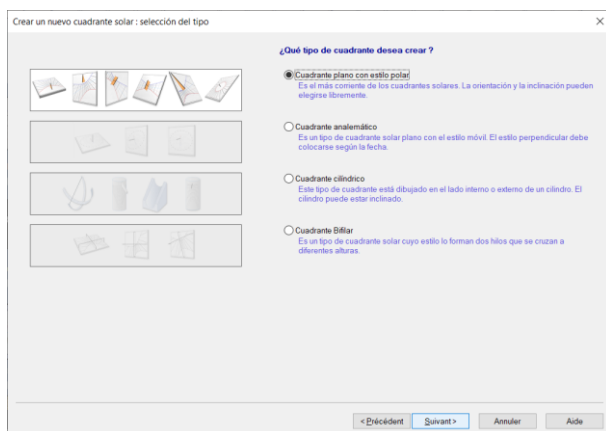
Crear un nuevo cuadrante solar : selección del tipo

¿Qué tipo de cuadrante desea crear ?

Cuadrante plano con estilo polar
Es el más corriente de los cuadrantes solares. La orientación y la inclinación pueden elegirse libremente.

Cuadrante analemático
Es un tipo de cuadrante solar plano con el estilo móvil. El estilo perpendicular debe colocarse según la fecha.

Cuadrante cilíndrico
Este tipo de cuadrante está dibujado en el lado interno o externo de un cilindro. El cilindro puede estar inclinado.

Cuadrante Bifilar
Es un tipo de cuadrante solar cuyo estilo lo forman dos hilos que se cruzan a diferentes alturas.

< Précédent | Suivant > | Annuler | Aide